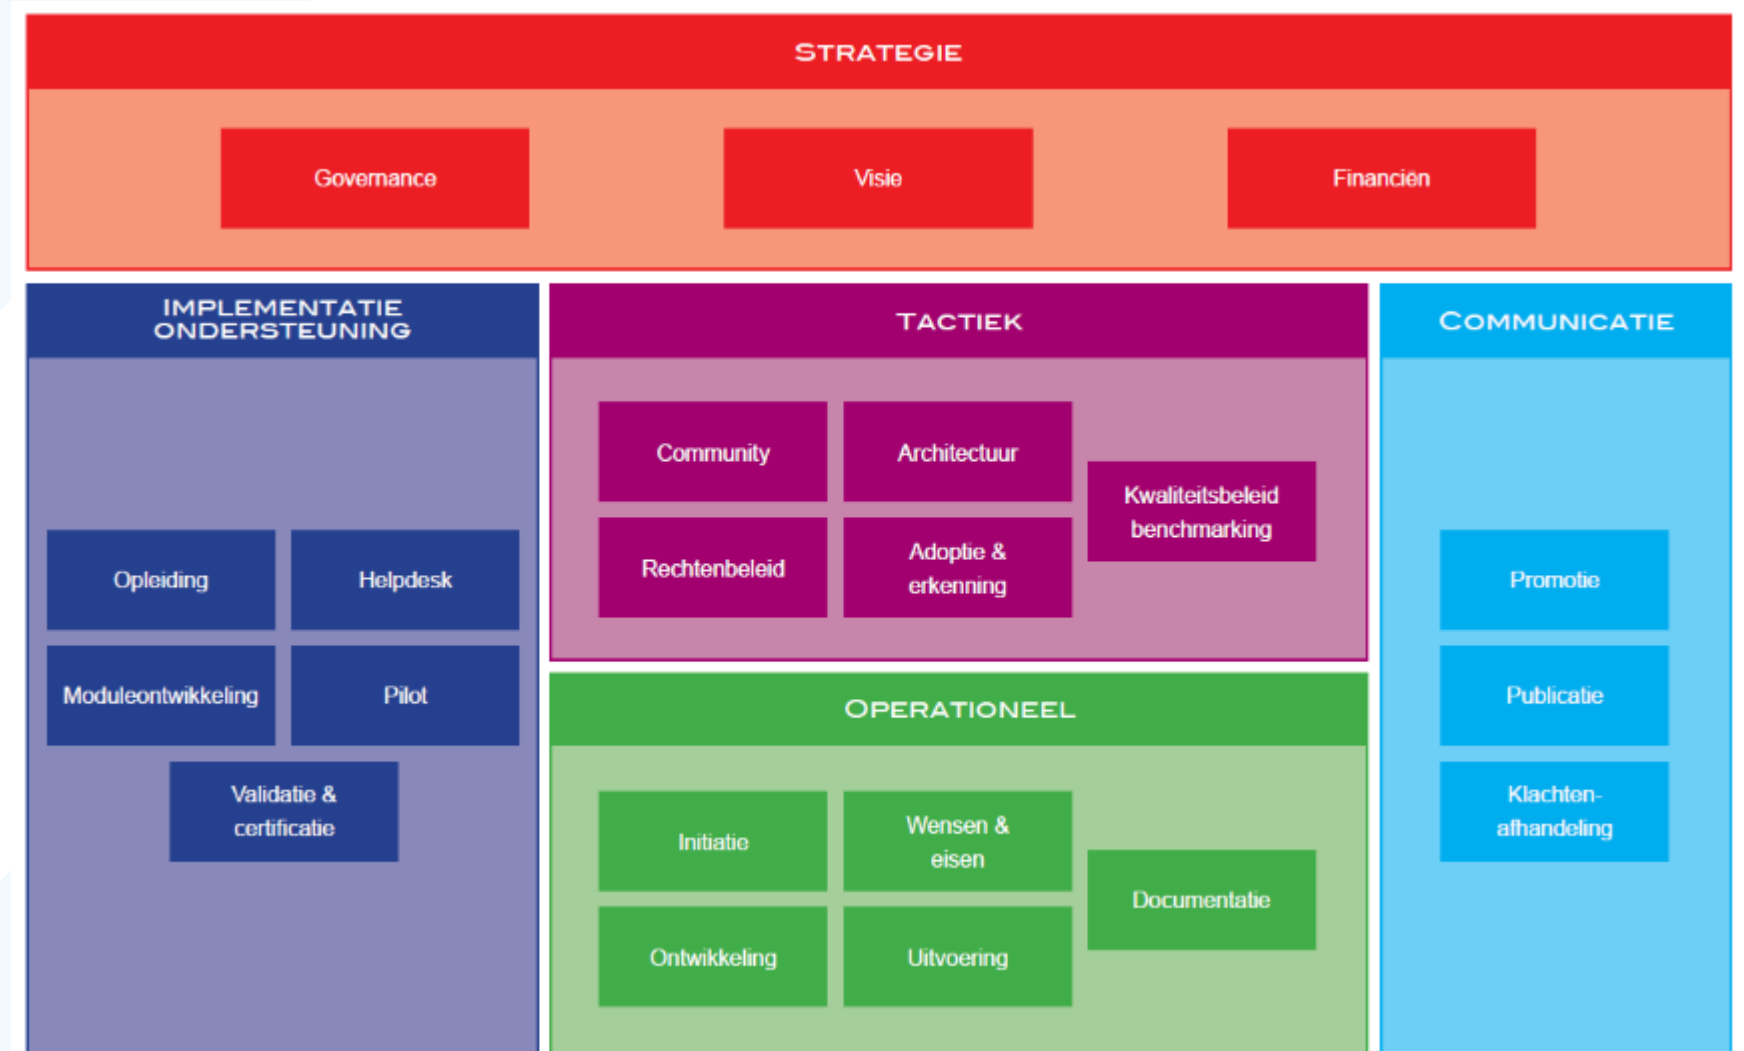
STRATEGIE

Governance

Visie

Financiën

IMPLEMENTATIE ONDERSTEUNING

Opleiding

Helpdesk

Moduleontwikkeling

Pilot

Validatie & certificatie

TACTIEK

Community

Architectuur

Kwaliteitsbeleid benchmarking

Rechtenbeleid

Adoptie & erkenning

OPERATIONEEL

Initiatie

Wensen & eisen

Documentatie

Ontwikkeling

Uitvoering

COMMUNICATIE

Promotie

Publicatie

Klachten-afhandeling